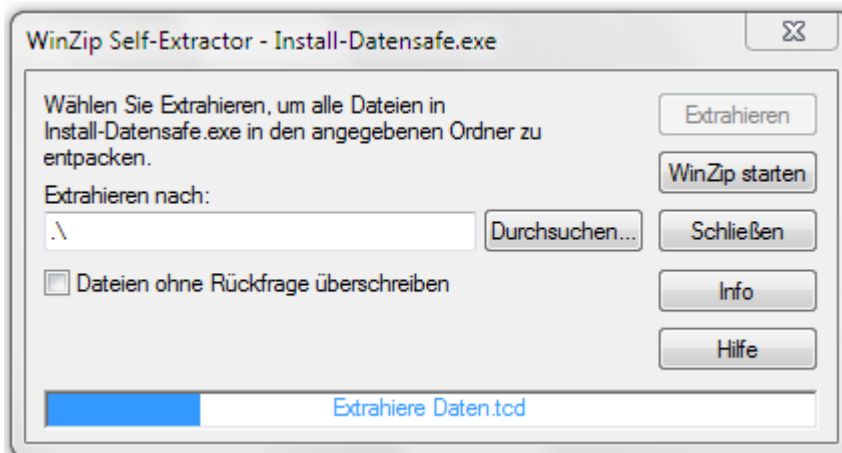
WinZip Self-Extractor - Install-Datensafe.exe

Wählen Sie Extrahieren, um alle Dateien in Install-Datensafe.exe in den angegebenen Ordner zu entpacken.

Extrahieren nach:

.\

Durchsuchen...

Dateien ohne Rückfrage überschreiben

Extrahieren

WinZip starten

Schließen

Info

Hilfe

Extrahiere Daten.tcd